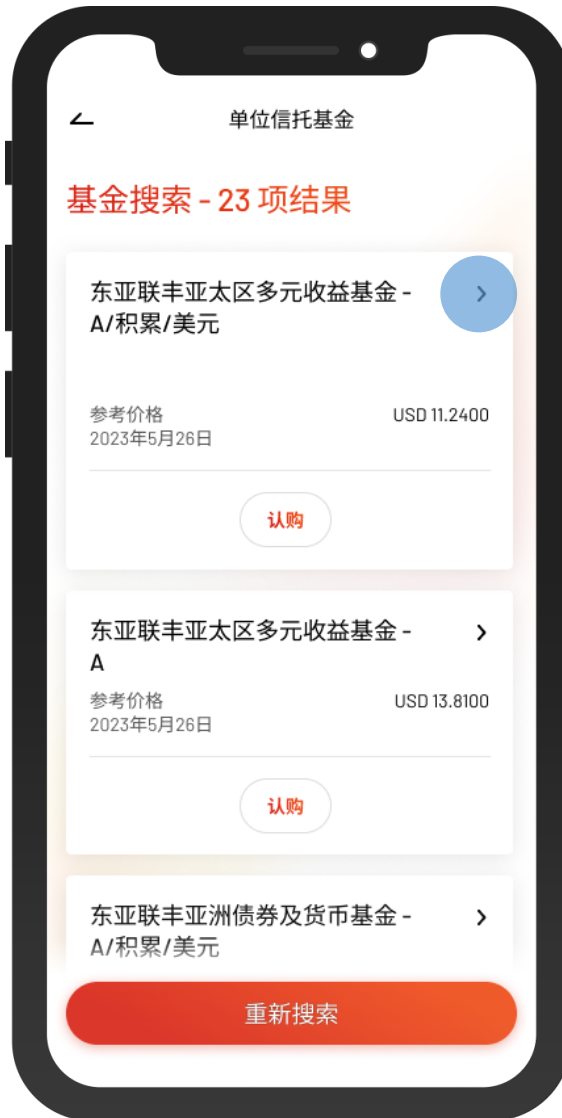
单位信托基金

基金搜索 - 23 项结果

东亚联丰亚太区多元收益基金 - A/积累/美元

参考价格
2023年5月26日
USD 11.2400

认购

东亚联丰亚太区多元收益基金 - A

参考价格
2023年5月26日
USD 13.8100

认购

东亚联丰亚洲债券及货币基金 - A/积累/美元

重新搜索